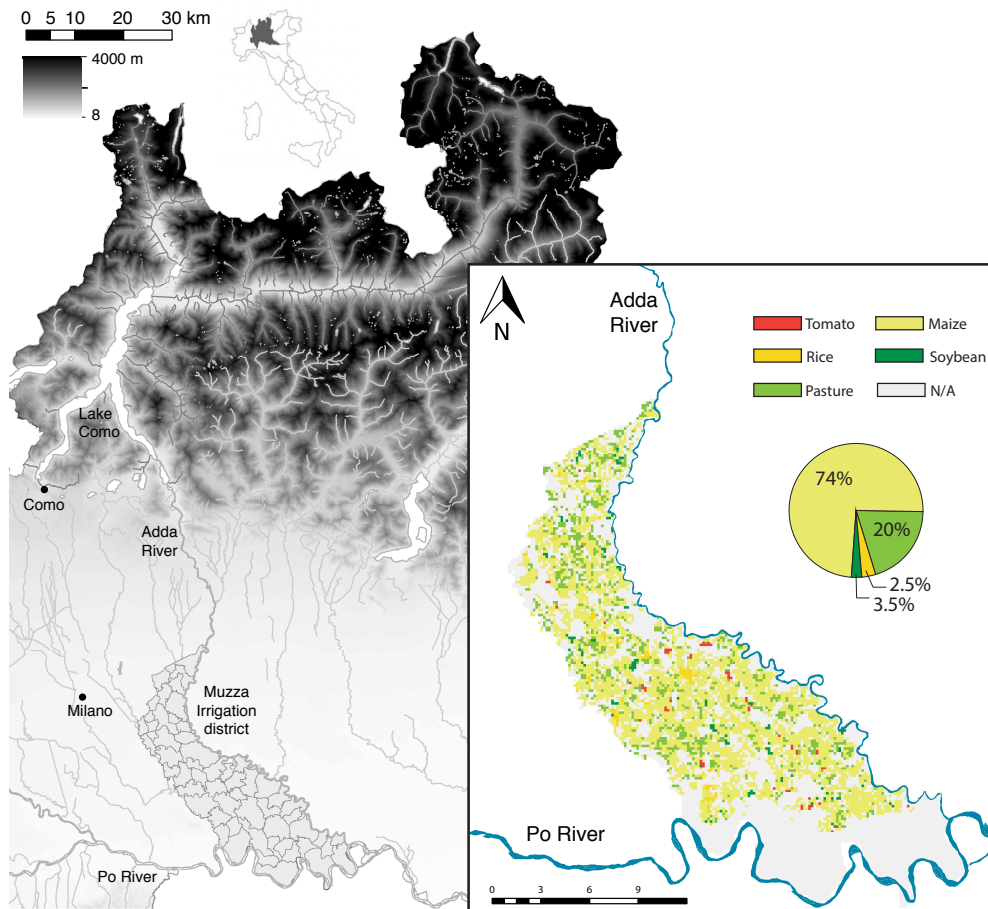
0 5 10 20 30 km

4000 m

8

Lake Como

Como

Adda River

Milano

Muzza Irrigation district

Po River

N

Adda River

Tomato

Maize

Rice

Soybean

Pasture

N/A

74%

20%

2.5%

3.5%

Po River

0 3 6 9